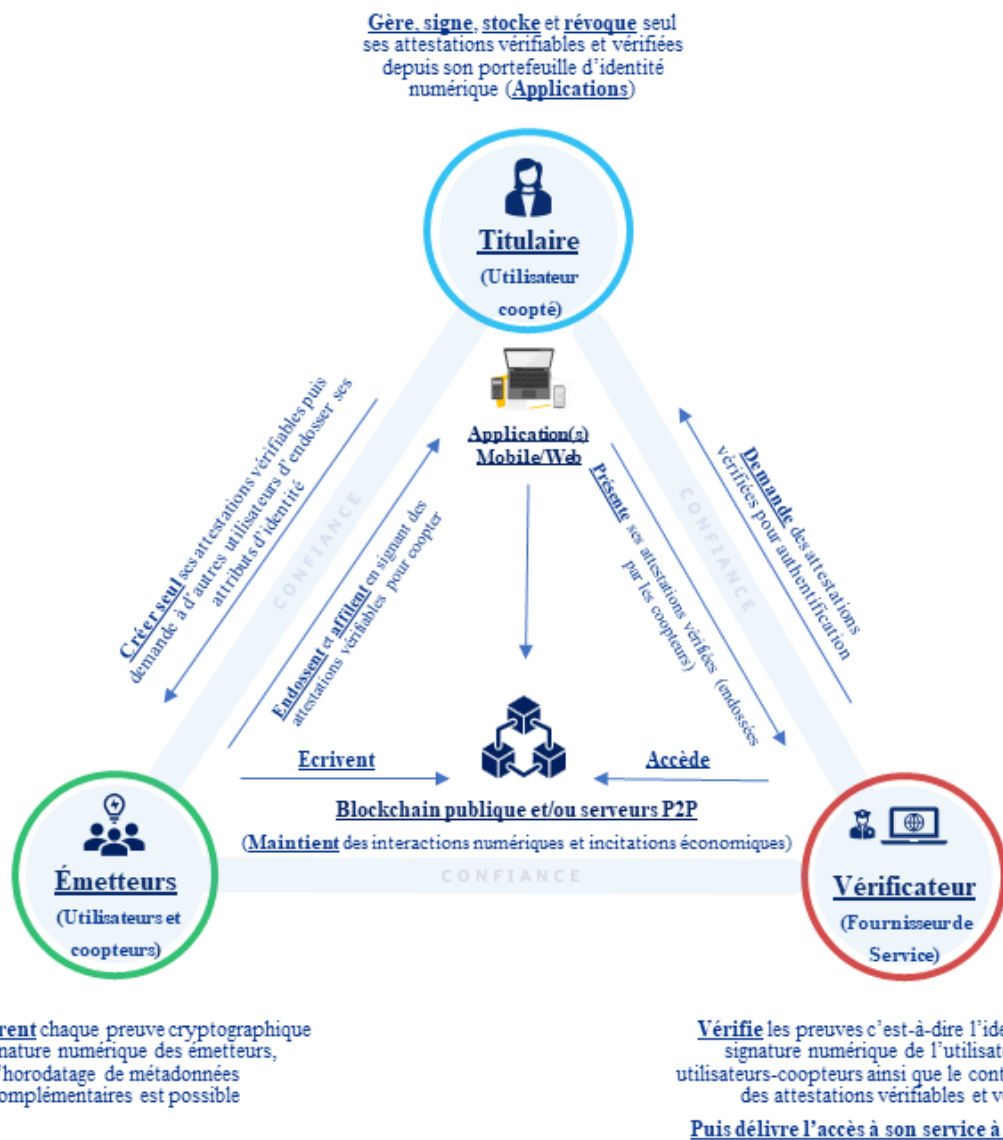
Gère, signe, stocke et révoque seul ses attestations vérifiables et vérifiées depuis son portefeuille d'identité numérique (Applications)

Titulaire
(Utilisateur coopté)

Application(s) Mobile/Web

Créer seul ses attestations vérifiables puis demande à d'autres utilisateurs d'endosser ses attributs d'identité

CONFIANCE

Endossent et affirment en signant des attestations vérifiables pour coopter

Présente ses attestations vérifiées (endossées par les coopteurs)

Demande des attestations vérifiées pour authentification

CONFIANCE

Ecrivent

Accède

Blockchain publique et/ou serveurs P2P
(Maintient des interactions numériques et incitations économiques)

CONFIANCE

Émetteurs
(Utilisateurs et coopteurs)

Vérificateur
(Fournisseur de Service)

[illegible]rent chaque preuve cryptographique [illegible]nature numérique des émetteurs, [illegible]'horodatage de métadonnées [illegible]omplémentaires est possible

Vérifie les preuves c'est-à-dire l'ide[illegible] signature numérique de l'utilisat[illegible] utilisateurs-coopteurs ainsi que le cont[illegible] des attestations vérifiables et v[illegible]

Puis délivre l'accès à son service à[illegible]